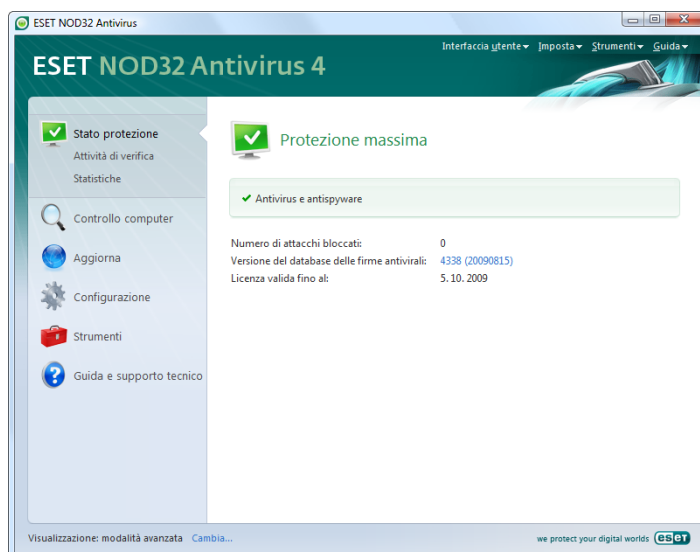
ESET NOD32 Antivirus

Interfaccia utente ▾ Imposta ▾ Strumenti ▾ Guida ▾

ESET NOD32 Antivirus 4

Stato protezione
Attività di verifica
Statistiche

Controllo computer

Aggiorna

Configurazione

Strumenti

Guida e supporto tecnico

Protezione massima

✔ Antivirus e antispyware

| | |
|---|---|
| Numero di attacchi bloccati: | 0 |
| Versione del database delle firme antivirali: | 4338 (20090815) |
| Licenza valida fino al: | 5. 10. 2009 |

Visualizzazione: modalità avanzata Cambia...

we protect your digital worlds eset